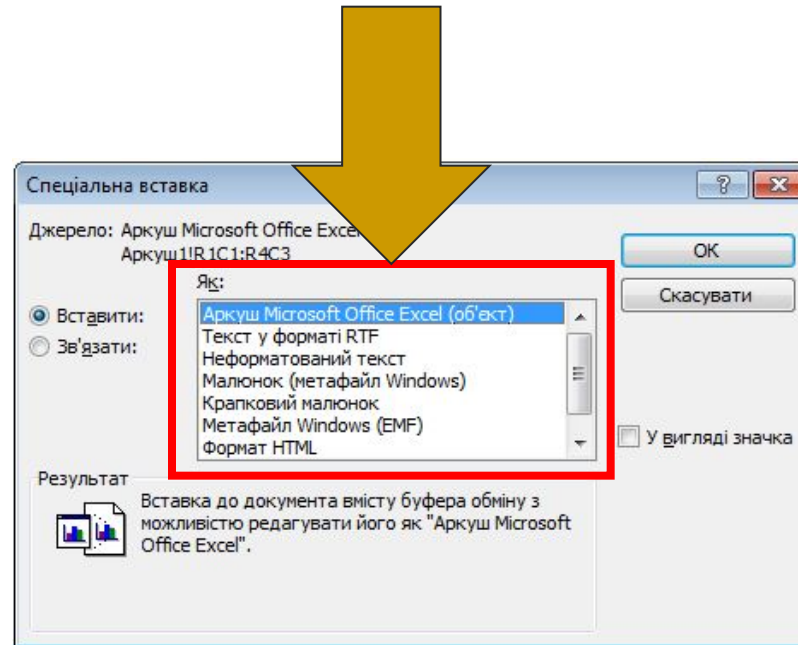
Спеціальна вставка

?

Джерело: Аркуш Microsoft Office Exce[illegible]
Аркуш1!R1C1:R4C3

OK

Скасувати

Як:

Вставити:

Зв'язати:

Аркуш Microsoft Office Excel (об'єкт)
Текст у форматі RTF
Неформатований текст
Малюнок (метафайл Windows)
Крапковий малюнок
Метафайл Windows (EMF)
Формат HTML

У вигляді значка

Результат

Вставка до документа вмісту буфера обміну з можливістю редагувати його як "Аркуш Microsoft Office Excel".